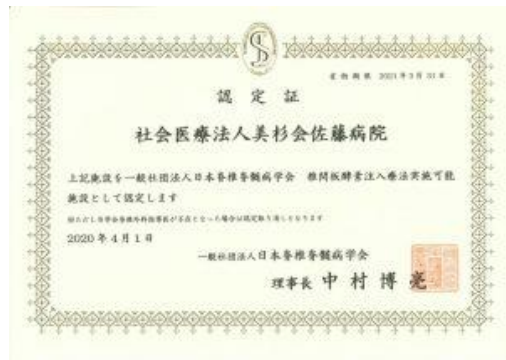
有効期限 2021年3月31日

認定証

社会医療法人美杉会佐藤病院

上記施設を一般社団法人日本脊椎脊髄病学会　椎間板酵素注入療法実施可能施設として認定します

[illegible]

2020年4月1日

一般社団法人日本脊椎脊髄病学会

理事長 中村博亮